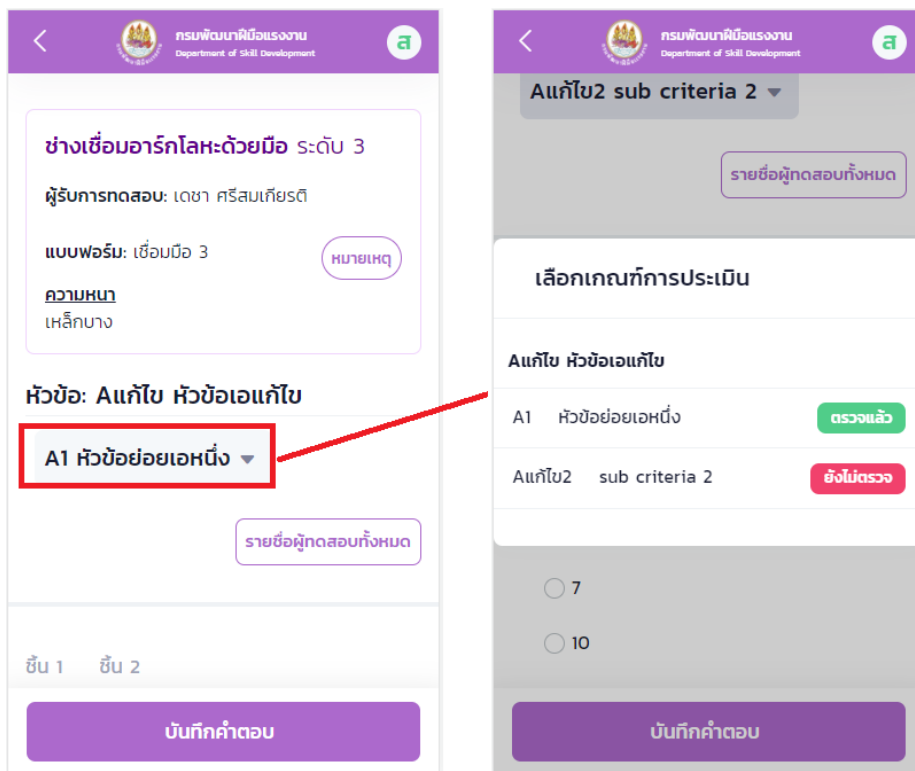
กรมพัฒนาฝีมือแรงงาน
Department of Skill Development
ส

ช่างเชื่อมอาร์กโลหะด้วยมือ ระดับ 3

ผู้รับการทดสอบ: เดชา ศรีสมเกียรติ

แบบฟอร์ม: เชื่อมมือ 3

หมายเหตุ

ความหนา
เหล็กบาง

หัวข้อ: Aแก้ไข หัวข้อเอแก้ไข

A1 หัวข้อย่อยเอหนึ่ง

รายชื่อผู้ทดสอบทั้งหมด

ชิ้น 1 ชิ้น 2

บันทึกคำตอบ

กรมพัฒนาฝีมือแรงงาน
Department of Skill Development
ส

Aแก้ไข2 sub criteria 2

รายชื่อผู้ทดสอบทั้งหมด

เลือกเกณฑ์การประเมิน

Aแก้ไข หัวข้อเอแก้ไข

A1 หัวข้อย่อยเอหนึ่ง ตรวจแล้ว

Aแก้ไข2 sub criteria 2 ยังไม่ตรวจ

7

10

บันทึกคำตอบ